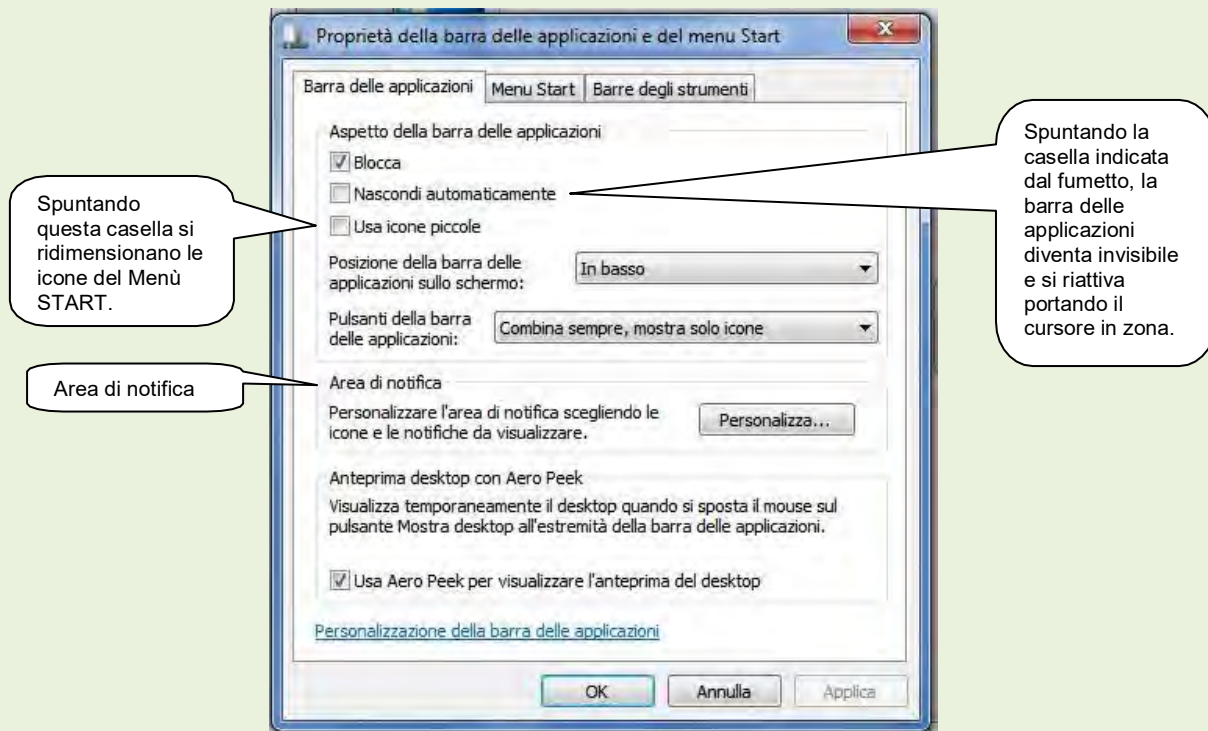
Proprietà della barra delle applicazioni e del menu Start

Barra delle applicazioni | Menu Start | Barre degli strumenti

Aspetto della barra delle applicazioni

Blocca

Nascondi automaticamente

Usa icone piccole

Spuntando questa casella si ridimensionano le icone del Menù START.

Spuntando la casella indicata dal fumetto, la barra delle applicazioni diventa invisibile e si riattiva portando il cursore in zona.

Posizione della barra delle applicazioni sullo schermo: In basso

Pulsanti della barra delle applicazioni: Combina sempre, mostra solo icone

Area di notifica

Area di notifica

Personalizzare l'area di notifica scegliendo le icone e le notifiche da visualizzare.

Personalizza...

Anteprima desktop con Aero Peek

Visualizza temporaneamente il desktop quando si sposta il mouse sul pulsante Mostra desktop all'estremità della barra delle applicazioni.

Usa Aero Peek per visualizzare l'anteprima del desktop

Personalizzazione della barra delle applicazioni

OK Annulla Applica